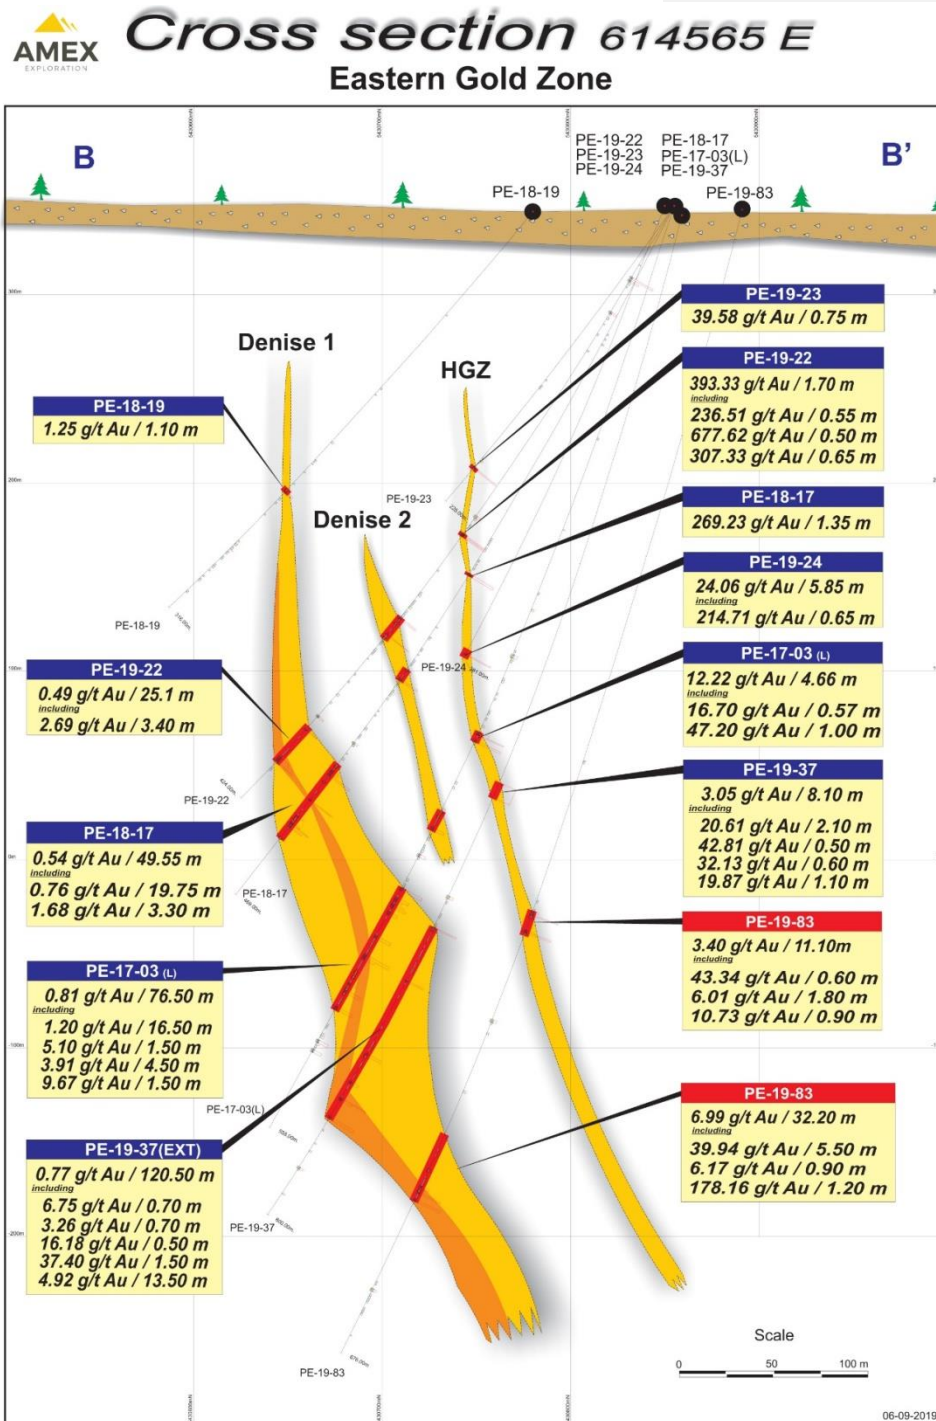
AMEX EXPLORATION

Cross section 614565 E

Eastern Gold Zone

B

B'

PE-19-22
PE-19-23
PE-19-24

PE-18-17
PE-17-03(L)
PE-19-37

PE-18-19

PE-19-83

Denise 1

HGZ

Denise 2

PE-18-19
1.25 g/t Au / 1.10 m

PE-19-23
39.58 g/t Au / 0.75 m

PE-19-22
393.33 g/t Au / 1.70 m
including
236.51 g/t Au / 0.55 m
677.62 g/t Au / 0.50 m
307.33 g/t Au / 0.65 m

PE-18-17
269.23 g/t Au / 1.35 m

PE-19-24
24.06 g/t Au / 5.85 m
including
214.71 g/t Au / 0.65 m

PE-17-03 (L)
12.22 g/t Au / 4.66 m
including
16.70 g/t Au / 0.57 m
47.20 g/t Au / 1.00 m

PE-19-37
3.05 g/t Au / 8.10 m
including
20.61 g/t Au / 2.10 m
42.81 g/t Au / 0.50 m
32.13 g/t Au / 0.60 m
19.87 g/t Au / 1.10 m

PE-19-83
3.40 g/t Au / 11.10m
including
43.34 g/t Au / 0.60 m
6.01 g/t Au / 1.80 m
10.73 g/t Au / 0.90 m

PE-19-83
6.99 g/t Au / 32.20 m
including
39.94 g/t Au / 5.50 m
6.17 g/t Au / 0.90 m
178.16 g/t Au / 1.20 m

PE-19-23

PE-18-19

PE-19-24

PE-19-22
0.49 g/t Au / 25.1 m
including
2.69 g/t Au / 3.40 m

PE-19-22

PE-18-17
0.54 g/t Au / 49.55 m
including
0.76 g/t Au / 19.75 m
1.68 g/t Au / 3.30 m

PE-18-17

PE-17-03 (L)
0.81 g/t Au / 76.50 m
including
1.20 g/t Au / 16.50 m
5.10 g/t Au / 1.50 m
3.91 g/t Au / 4.50 m
9.67 g/t Au / 1.50 m

PE-17-03(L)

PE-19-37(EXT)
0.77 g/t Au / 120.50 m
including
6.75 g/t Au / 0.70 m
3.26 g/t Au / 0.70 m
16.18 g/t Au / 0.50 m
37.40 g/t Au / 1.50 m
4.92 g/t Au / 13.50 m

PE-19-37

PE-19-83

Scale
0 50 100 m

06-09-2019